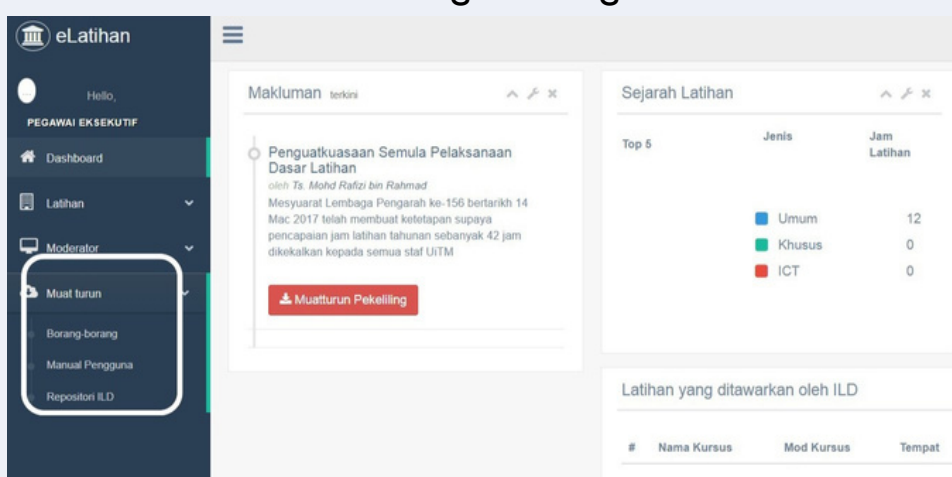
eLatihan

Hello,
PEGAWAI EKSEKUTIF

Dashboard

Latihan

Moderator

Muat turun

Borang-borang

Manual Pengguna

Repositori ILD

Makluman terkini

Penguatkuasaan Semula Pelaksanaan Dasar Latihan
oleh Ts. Mohd Rafizi bin Rahmad
Mesyuarat Lembaga Pengarah ke-156 bertarikh 14 Mac 2017 telah membuat ketetapan supaya pencapaian jam latihan tahunan sebanyak 42 jam dikekalkan kepada semua staf UiTM

Muatturun Pekeliling

Sejarah Latihan

| Top 5 | Jenis | Jam Latihan |
|---|---|---|
| | Umum | 12 |
| | Khusus | 0 |
| | ICT | 0 |

Latihan yang ditawarkan oleh ILD

| # | Nama Kursus | Mod Kursus | Tempat |
|---|---|---|---|